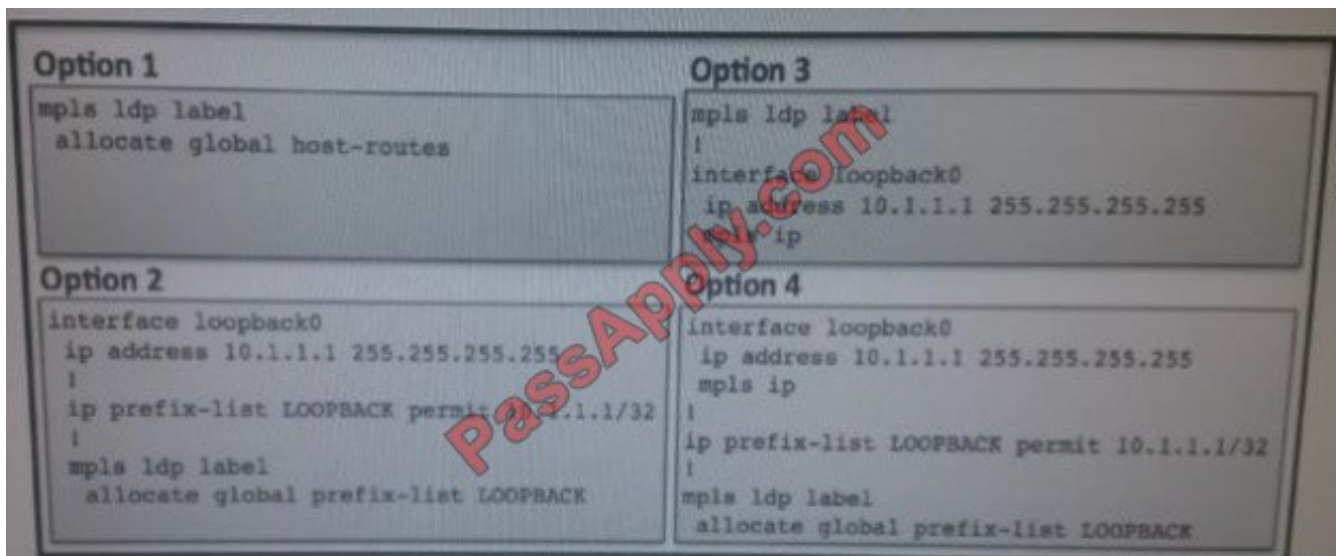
Option 1

mpls ldp label
 allocate global host-routes

Option 3

mpls ldp label
!
interface loopback0
 ip address 10.1.1.1 255.255.255.255
 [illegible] ip

Option 2

interface loopback0
 ip address 10.1.1.1 255.255.255.255
 !
 ip prefix-list LOOPBACK permit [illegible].1.1/32
 !
 mpls ldp label
  allocate global prefix-list LOOPBACK

Option 4

interface loopback0
 ip address 10.1.1.1 255.255.255.255
 mpls ip
!
ip prefix-list LOOPBACK permit 10.1.1.1/32
!
mpls ldp label
 allocate global prefix-list LOOPBACK

PassApply.com